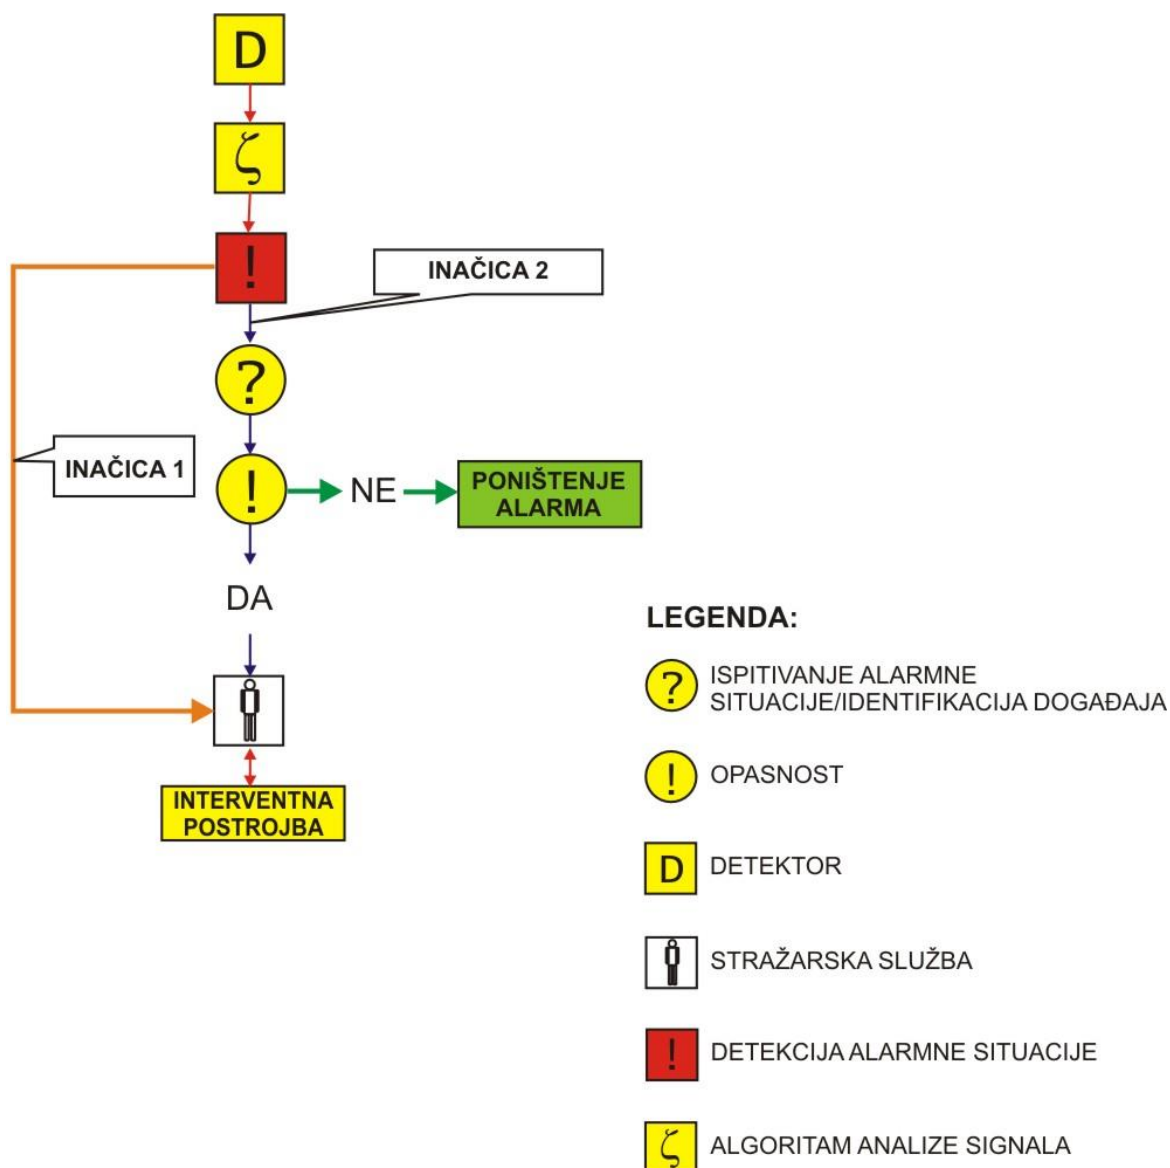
D

$\zeta$

!

INAČICA 2

?

INAČICA 1

!

NE

PONIŠTENJE ALARMA

DA

INTERVENTNA POSTROJBA

LEGENDA:

? ISPITIVANJE ALARMNE SITUACIJE/IDENTIFIKACIJA DOGAĐAJA

! OPASNOST

D DETEKTOR

STRAŽARSKA SLUŽBA

! DETEKCIJA ALARMNE SITUACIJE

$\zeta$ ALGORITAM ANALIZE SIGNALA